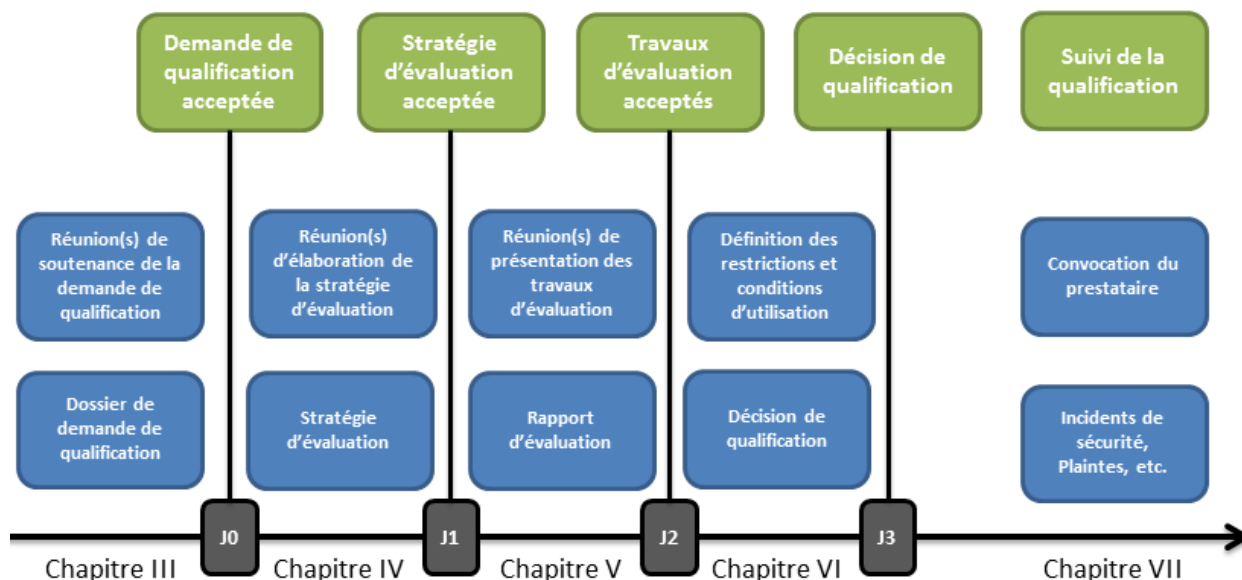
Demande de qualification acceptée

Stratégie d'évaluation acceptée

Travaux d'évaluation acceptés

Décision de qualification

Suivi de la qualification

Réunion(s) de soutenance de la demande de qualification

Dossier de demande de qualification

Réunion(s) d'élaboration de la stratégie d'évaluation

Stratégie d'évaluation

Réunion(s) de présentation des travaux d'évaluation

Rapport d'évaluation

Définition des restrictions et conditions d'utilisation

Décision de qualification

Convocation du prestataire

Incidents de sécurité, Plaintes, etc.

J0

J1

J2

J3

Chapitre III

Chapitre IV

Chapitre V

Chapitre VI

Chapitre VII